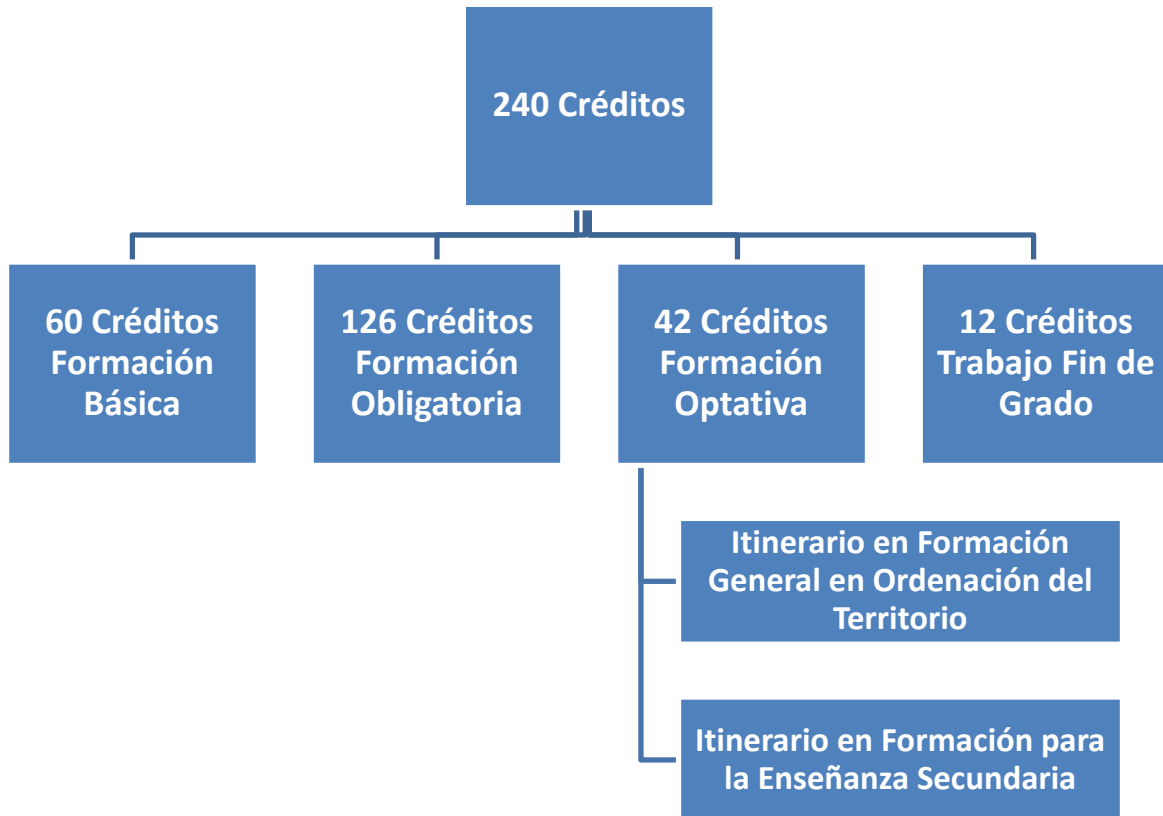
240 Créditos

60 Créditos Formación Básica

126 Créditos Formación Obligatoria

42 Créditos Formación Optativa

12 Créditos Trabajo Fin de Grado

Itinerario en Formación General en Ordenación del Territorio

Itinerario en Formación para la Enseñanza Secundaria